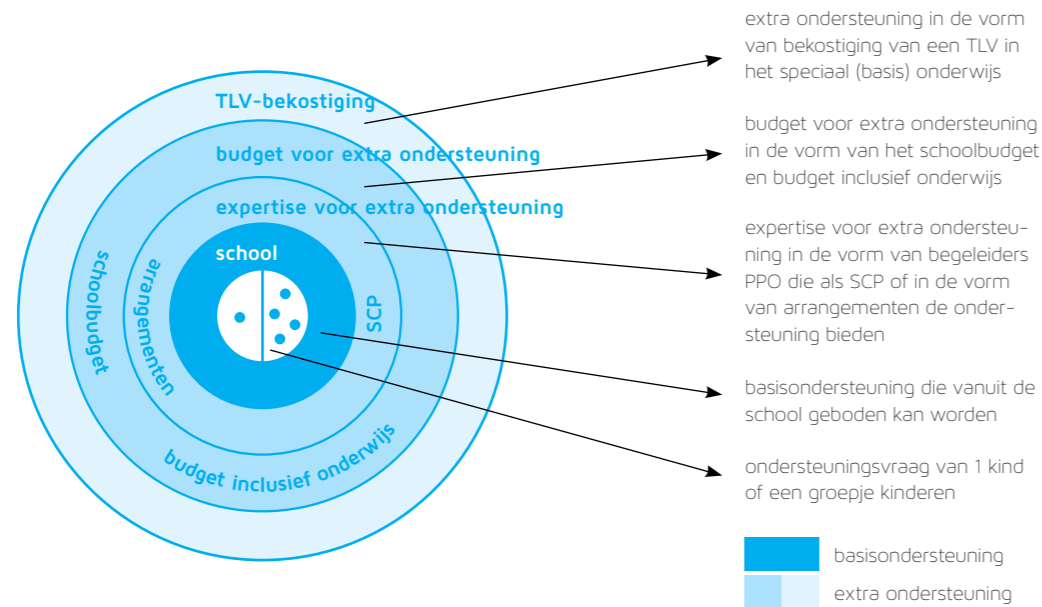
TLV-bekostiging

budget voor extra ondersteuning

expertise voor extra ondersteuning

school

schoolbudget

arrangementen

SCP

budget inclusief onderwijs

extra ondersteuning in de vorm van bekostiging van een TLV in het speciaal (basis) onderwijs

budget voor extra ondersteuning in de vorm van het schoolbudget en budget inclusief onderwijs

expertise voor extra ondersteuning in de vorm van begeleiders PPO die als SCP of in de vorm van arrangementen de ondersteuning bieden

basisondersteuning die vanuit de school geboden kan worden

ondersteuningsvraag van 1 kind of een groepje kinderen

basisondersteuning

extra ondersteuning